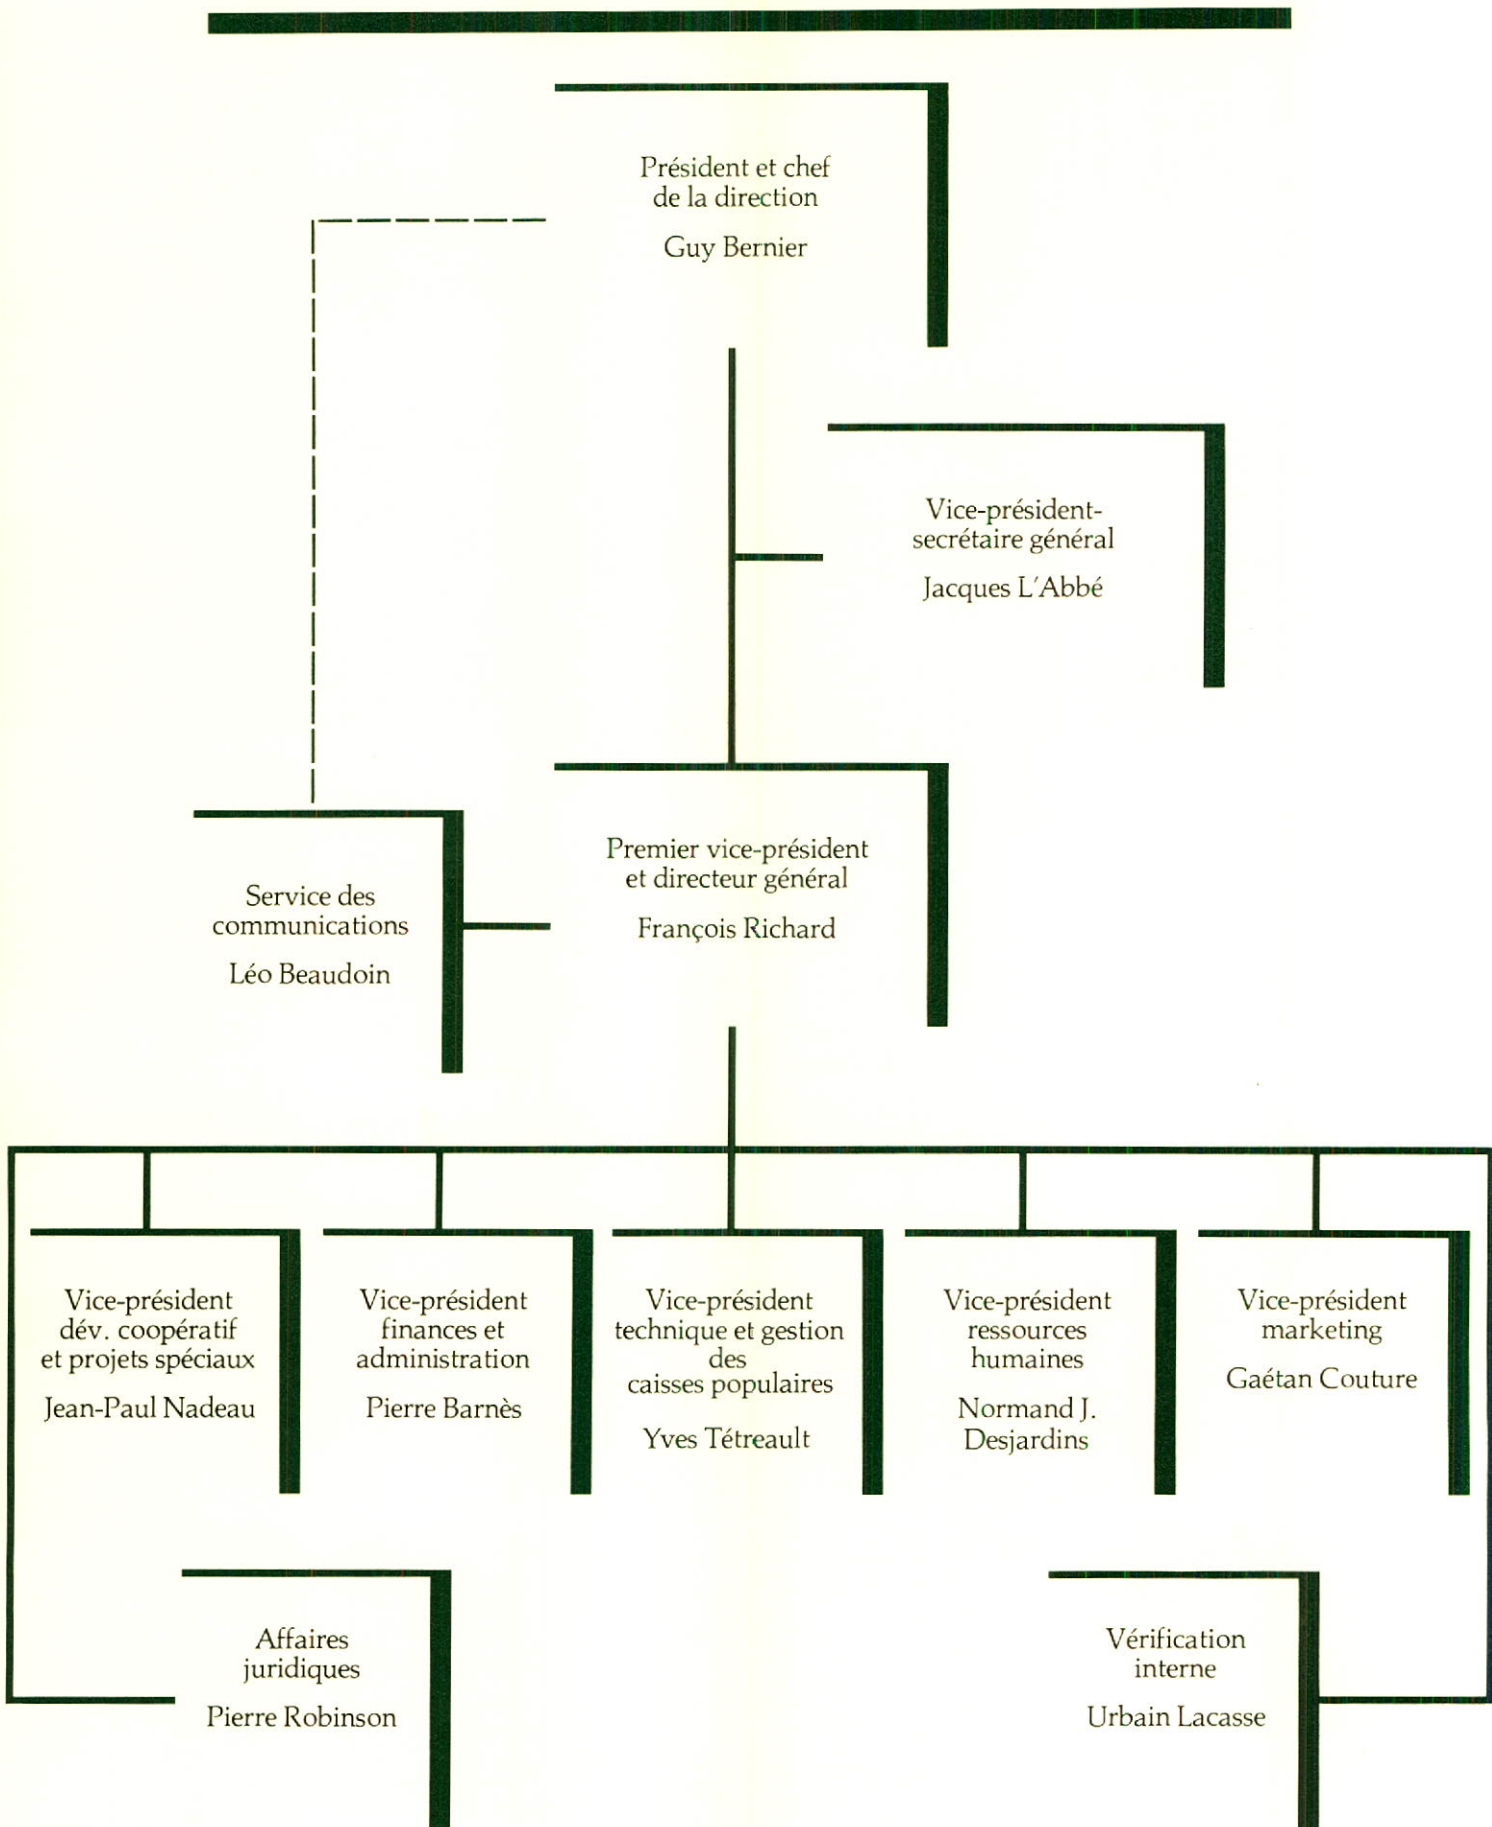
Président et chef de la direction

Guy Bernier

Vice-président-secrétaire général

Jacques L'Abbé

Service des communications

Léo Beaudoin

Premier vice-président et directeur général

François Richard

Vice-président dév. coopératif et projets spéciaux

Jean-Paul Nadeau

Vice-président finances et administration

Pierre Barnès

Vice-président technique et gestion des caisses populaires

Yves Tétreault

Vice-président ressources humaines

Normand J. Desjardins

Vice-président marketing

Gaétan Couture

Affaires juridiques

Pierre Robinson

Vérification interne

Urbain Lacasse